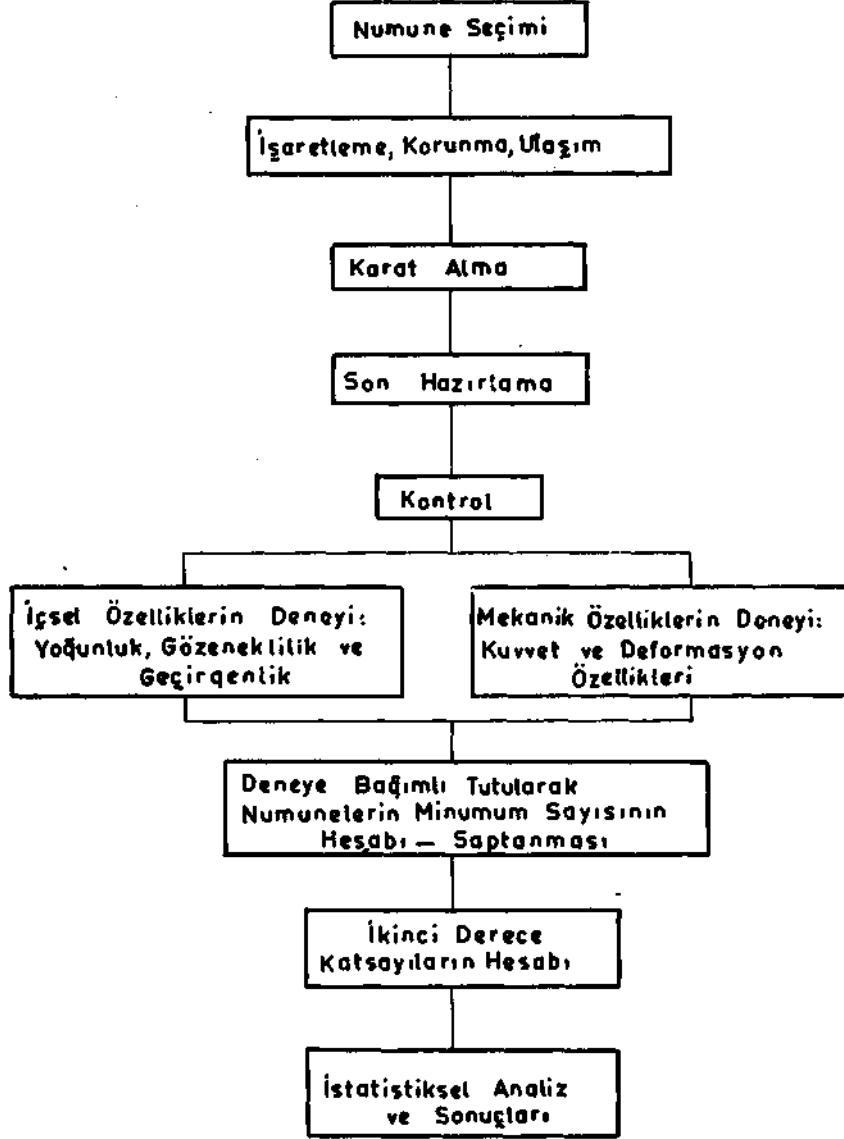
Numune Seçimi

İşaretleme, Korunma, Ulaşım

Karot Alma

Son Hazırlama

Kontrol

İçsel Özelliklerin Deneyi: Yoğunluk, Gözeneklilik ve Geçirgenlik

Mekanik Özelliklerin Deneyi: Kuvvet ve Deformasyon Özellikleri

Deneye Bağımlı Tutularak Numunelerin Minumum Sayısının Hesabı — Saptanması

İkinci Derece Katsayıların Hesabı

İstatistiksel Analiz ve Sonuçları